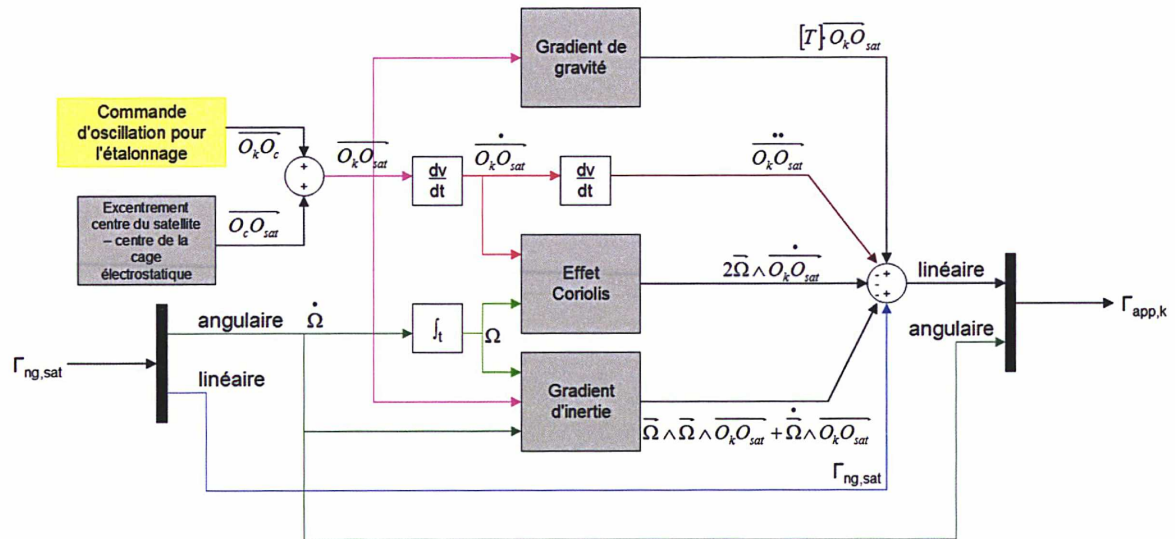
Gradient de gravité

$[T]\overline{O_kO_{sat}}$

Commande d'oscillation pour l'étalonnage

$\overline{O_kO_c}$

+

+

$\overline{O_kO_{sat}}$

$\frac{dv}{dt}$

$\overline{\dot{O_kO_{sat}}}$

$\frac{dv}{dt}$

$\overline{\ddot{O_kO_{sat}}}$

Excentrement centre du satellite – centre de la cage électrostatique

$\overline{O_cO_{sat}}$

Effet Coriolis

$2\overline{\Omega}\wedge\overline{\dot{O_kO_{sat}}}$

+ + - +

linéaire

$\Gamma_{app,k}$

angulaire

$\dot{\Omega}$

$\int_t$

$\Omega$

angulaire

$\Gamma_{ng,sat}$

linéaire

Gradient d'inertie

$\overline{\Omega}\wedge\overline{\Omega}\wedge\overline{O_kO_{sat}}+\dot{\overline{\Omega}}\wedge\overline{O_kO_{sat}}$

$\Gamma_{ng,sat}$